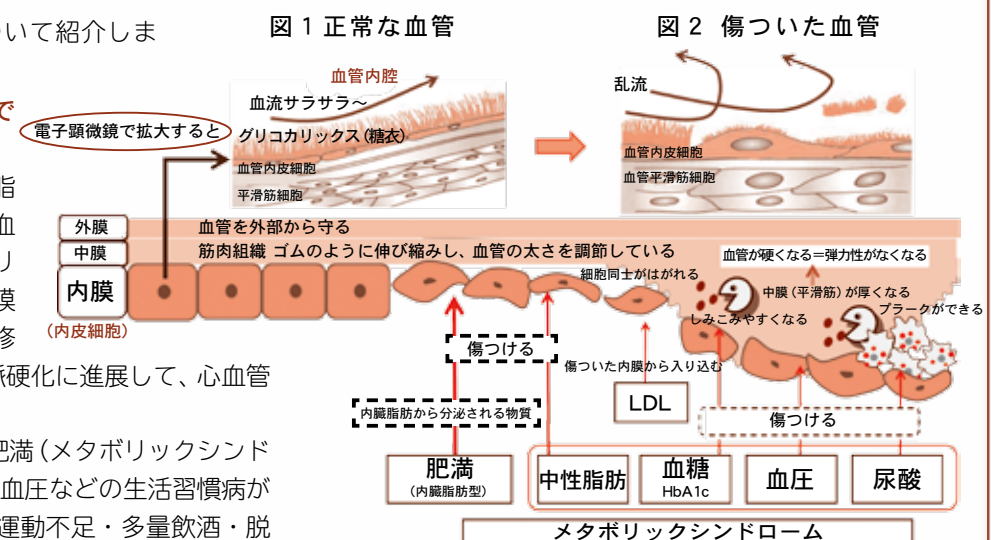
いて紹介しま

で

指
血
リ
膜
多

脈硬化に進展して、心血管

肥満（メタボリックシンド
血圧などの生活習慣病が
運動不足・多量飲酒・脱

図１正常な血管

血管内腔
血流サラサラ～
電子顕微鏡で拡大すると
グリコカリックス（糖衣）
血管内皮細胞
平滑筋細胞

図２ 傷ついた血管

乱流
血管内皮細胞
血管平滑筋細胞

外膜
血管を外部から守る
中膜
筋肉組織 ゴムのように伸び縮みし、血管の太さを調節している
内膜
（内皮細胞）

細胞同士がはがれる
血管が硬くなる＝弾力性がなくなる
中膜（平滑筋）が厚くなる
しみこみやすくなる
プラークができる

傷つける
傷ついた内膜から入り込む
LDL
内臓脂肪から分泌される物質
傷つける

肥満
（内臓脂肪型）
中性脂肪
血糖
HbA1c
血圧
尿酸
メタボリックシンドローム